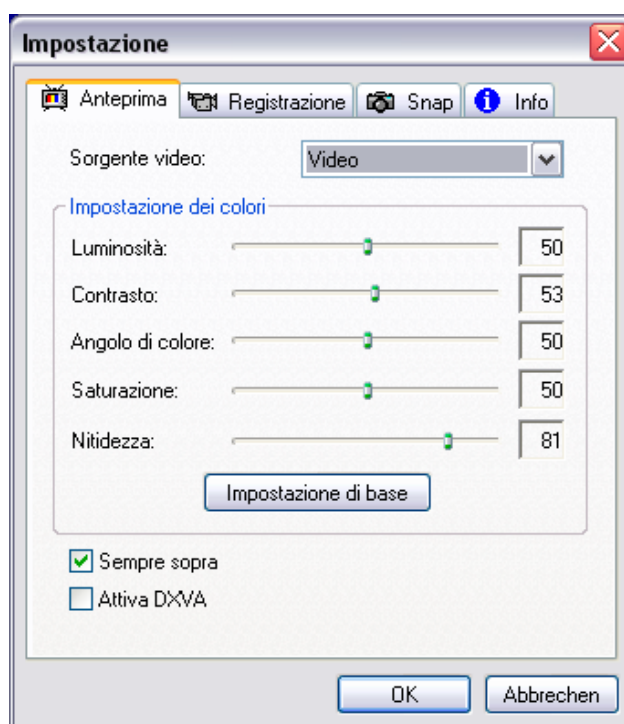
Impostazione

Anteprima | Registrazione | Snap | Info

Sorgente video: Video

Impostazione dei colori

Luminosità: 50

Contrasto: 53

Angolo di colore: 50

Saturazione: 50

Nitidezza: 81

Impostazione di base

Sempre sopra

Attiva DXVA

OK | Abbrechen